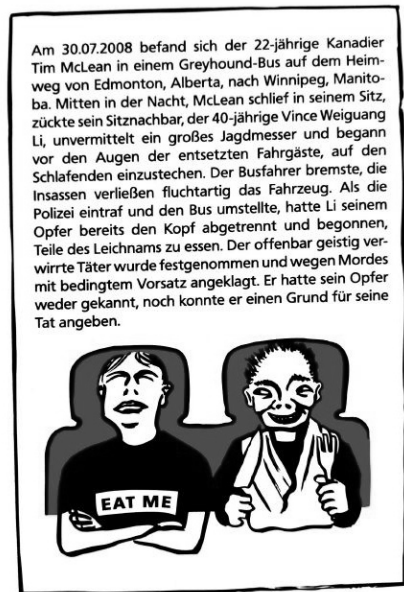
Am 30.07.2008 befand sich der 22-jährige Kanadier Tim McLean in einem Greyhound-Bus auf dem Heimweg von Edmonton, Alberta, nach Winnipeg, Manitoba. Mitten in der Nacht, McLean schlief in seinem Sitz, zückte sein Sitznachbar, der 40-jährige Vince Weiguang Li, unvermittelt ein großes Jagdmesser und begann vor den Augen der entsetzten Fahrgäste, auf den Schlafenden einzustechen. Der Busfahrer bremste, die Insassen verließen fluchtartig das Fahrzeug. Als die Polizei eintraf und den Bus umstellte, hatte Li seinem Opfer bereits den Kopf abgetrennt und begonnen, Teile des Leichnams zu essen. Der offenbar geistig verwirrte Täter wurde festgenommen und wegen Mordes mit bedingtem Vorsatz angeklagt. Er hatte sein Opfer weder gekannt, noch konnte er einen Grund für seine Tat angeben.

EAT ME